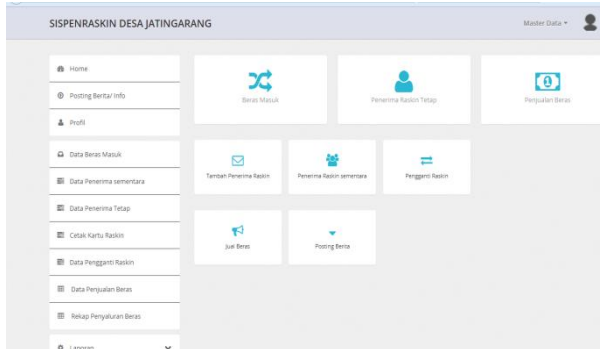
SISPENRASKIN DESA JATINGARANG

Master Data ▾

Home

Posting Berita/ Info

Profil

Data Beras Masuk

Data Penerima sementara

Data Penerima Tetap

Cetak Kartu Raskin

Data Pengganti Raskin

Data Penjualan Beras

Rekap Penyaluran Beras

Laporan

Beras Masuk

Penerima Raskin Tetap

Penjualan Beras

Tambah Penerima Raskin

Penerima Raskin sementara

Pengganti Raskin

Jual Beras

Posting Berita